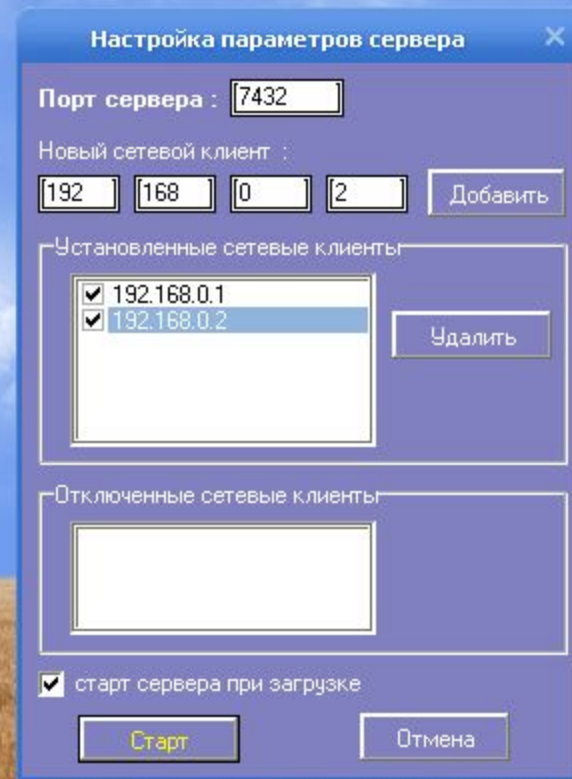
Настройка параметров сервера

Порт сервера : 7432

Новый сетевой клиент :

192 168 0 2 Добавить

Установленные сетевые клиенты

192.168.0.1
192.168.0.2

Удалить

Отключенные сетевые клиенты

старт сервера при загрузке

Старт

Отмена